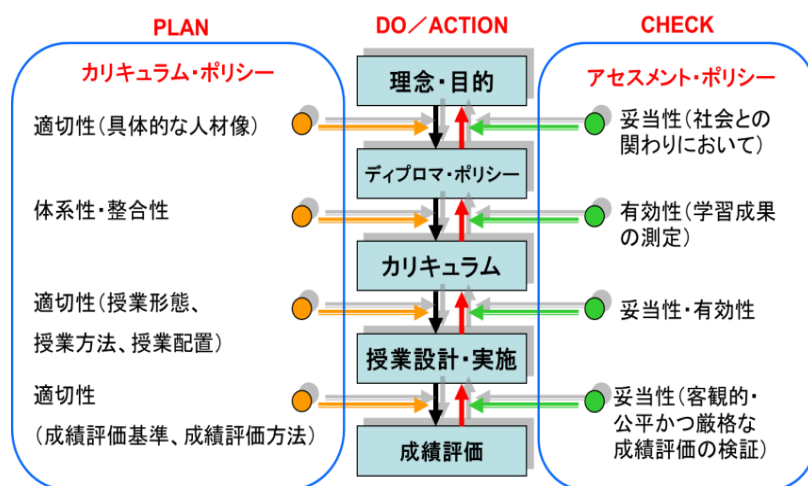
PLAN

カリキュラム・ポリシー

適切性（具体的な人材像）

体系性・整合性

適切性（授業形態、授業方法、授業配置）

適切性（成績評価基準、成績評価方法）

DO／ACTION

理念・目的

ディプロマ・ポリシー

カリキュラム

授業設計・実施

成績評価

CHECK

アセスメント・ポリシー

妥当性（社会との関わりにおいて）

有効性（学習成果の測定）

妥当性・有効性

妥当性（客観的・公平かつ厳格な成績評価の検証）